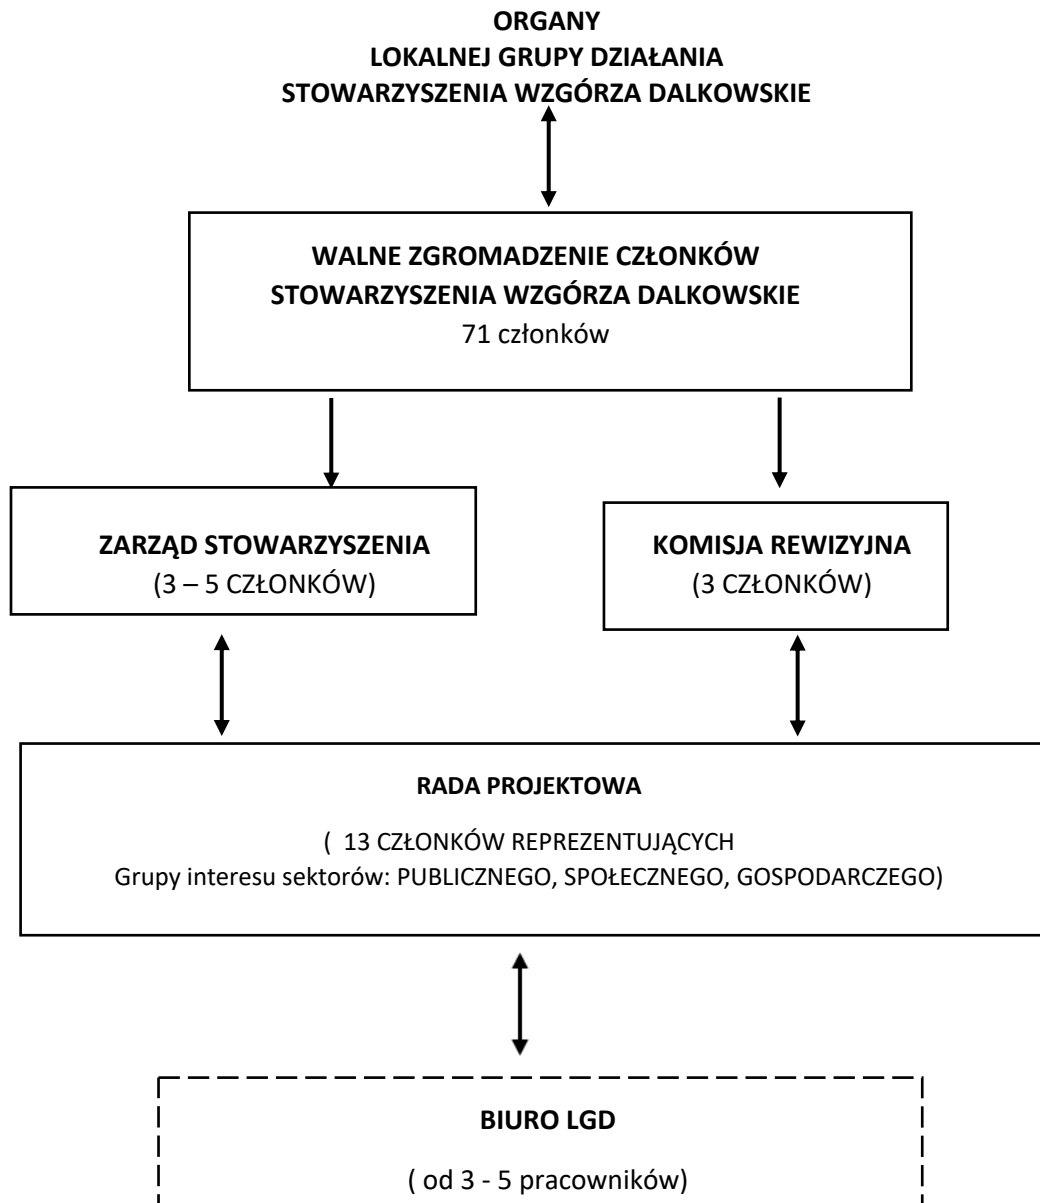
ORGANY
LOKALNEJ GRUPY DZIAŁANIA
STOWARZYSZENIA WZGÓRZA DALKOWSKIE

WALNE ZGROMADZENIE CZŁONKÓW
STOWARZYSZENIA WZGÓRZA DALKOWSKIE
71 członków

ZARZĄD STOWARZYSZENIA
(3 – 5 CZŁONKÓW)

KOMISJA REWIZYJNA
(3 CZŁONKÓW)

RADA PROJEKTOWA

( 13 CZŁONKÓW REPREZENTUJĄCYCH
Grupy interesu sektorów: PUBLICZNEGO, SPOŁECZNEGO, GOSPODARCZEGO)

BIURO LGD

( od 3 - 5 pracowników)